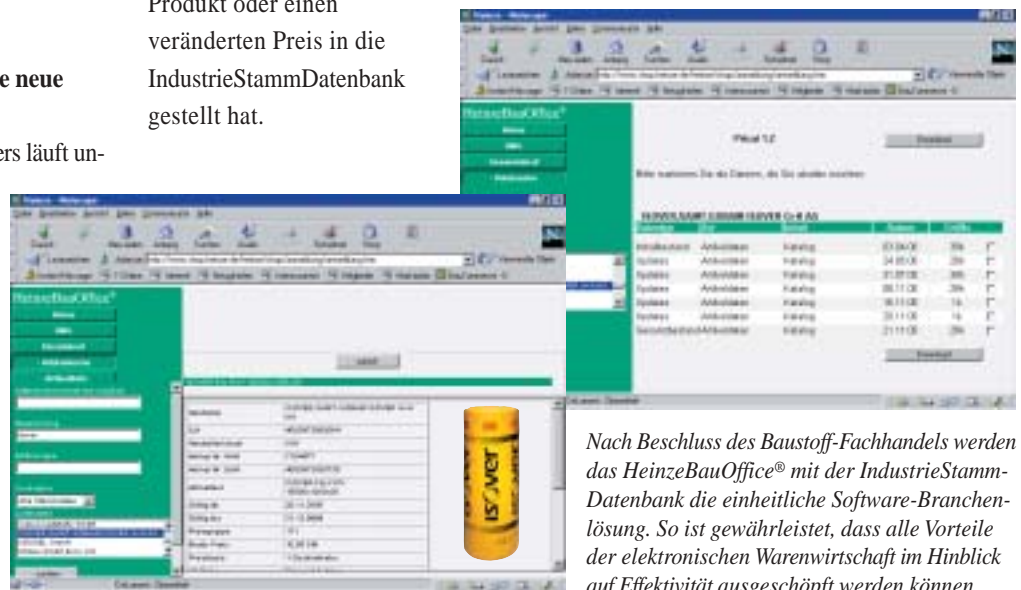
Produkt oder einen veränderten Preis in die IndustrieStammDatenbank gestellt hat.

e neue

ers läuft un-

HeinzeBauOffice®

Pikal 1.2

Download

SCHOLLBAUT (USGAW ISOVER G+H AG

Download

HeinzeBauOffice®

ISOVER

Nach Beschluss des Baustoff-Fachhandels werden das HeinzeBauOffice® mit der IndustrieStammDatenbank die einheitliche Software-Branchenlösung. So ist gewährleistet, dass alle Vorteile der elektronischen Warenwirtschaft im Hinblick auf Effektivität ausgeschöpft werden können.